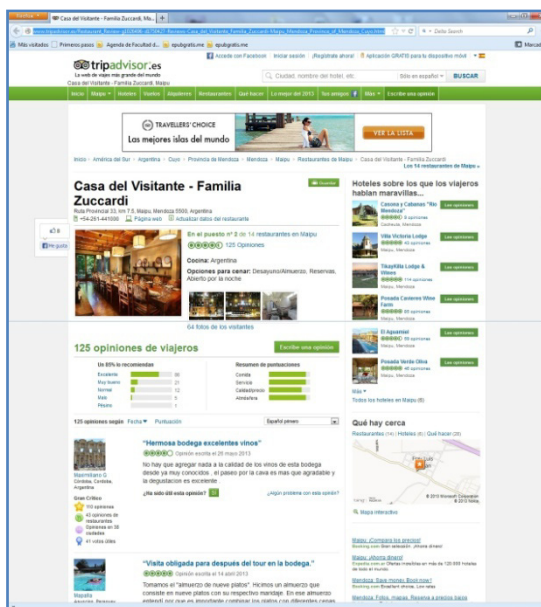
Casa del Visitante - Familia Zuccardi, Ma... +

Delta Search

Más visitados | Primeros pasos | Agenda de Facultad d... | apubgratis.me | apubgratis.me

Marcad

tripadvisor.es

La web de viajes más grande del mundo

Casa del Visitante - Familia Zuccardi, Maipú

Accede con Facebook | Iniciar sesión | ¡Regístrate ahora! | Aplicación GRATIS para tu dispositivo móvil

Ciudad, nombre del hotel, etc. | Sólo en español | BUSCAR

Inicio | Maipú | Hoteles | Vuelos | Alquileres | Restaurantes | Qué hacer | Lo mejor del 2013 | Tus amigos | Más | Escribe una opinión

TRAVELLERS' CHOICE

Las mejores islas del mundo

VER LA LISTA

Inicio › América del Sur › Argentina › Cuyo › Provincia de Mendoza › Mendoza › Maipú › Restaurantes de Maipú › Casa del Visitante - Familia Zuccardi

Los 14 restaurantes de Maipú »

Casa del Visitante - Familia Zuccardi

Guardar

Ruta Provincial 33, km 7.5, Maipú, Mendoza 5509, Argentina

+54-261-441000 | Página web | Actualizar datos del restaurante

En el puesto n.º 2 de 14 restaurantes en Maipú

125 Opiniones

Cocina: Argentina

Opciones para cenar: Desayuno/Almuerzo, Reservas, Abierto por la noche

64 fotos de los visitantes

Hoteles sobre los que los viajeros hablan maravillas...

Cabañas y Cabanas "Rio Mendoza" | Ver opiniones

Villa Victoria Lodge | Ver opiniones

Tikay Killa Lodge & Winery | Ver opiniones

Posada Carrero Wine Farm | Ver opiniones

El Aguaribal | Ver opiniones

Posada Verde Oliva | Ver opiniones

Más

Todos los hoteles en Maipú (6)

125 opiniones de viajeros

Escribir una opinión

Un 85% lo recomiendan

| Excelente | 38 |
|---|---|
| Muy bueno | 71 |
| Normal | 12 |
| Malo | 5 |
| Pésimo | 1 |

Resumen de puntuaciones

Comida

Servicio

Calidad/precio

Atmósfera

125 opiniones según Fecha | Puntuación

Español primero

"Hermosa bodega excelentes vinos"

Opinión escrita el 26 mayo 2013

No hay que agregar nada a la calidad de los vinos de esta bodega desde ya muy conocidos , el paseo por la cava es mas que agradable y la degustación es excelente

¿Ha sido útil esta opinión? Sí

¿Algún problema con esta opinión?

Maximiliano G

Córdoba, Córdoba, Argentina

Gran Crítico

150 opiniones

43 opiniones de restaurantes

Opiniones en 56 ciudades

47 votos útiles

"Visita obligada para después del tour en la bodega."

Opinión escrita el 14 abril 2013

Tomamos el "almuerzo de nueve platos" Hicimos un almuerzo que consiste en nueve platos con su respectivo maridaje. En ese almuerzo entendí por qué es importante combinar los platos con diferentes cepas

Qué hay cerca

Restaurantes (14) | Hoteles (6) | Qué hacer (28)

Mapa interactivo

Maipú: ¡Compara los precios!

Booking.com

Maipú: ¡Ahorra ahora!

Expedia.com

Mendoza: Save money: Book now!

Booking.com

Mendoza: Fotos, mapas, Reserva a precios bajos